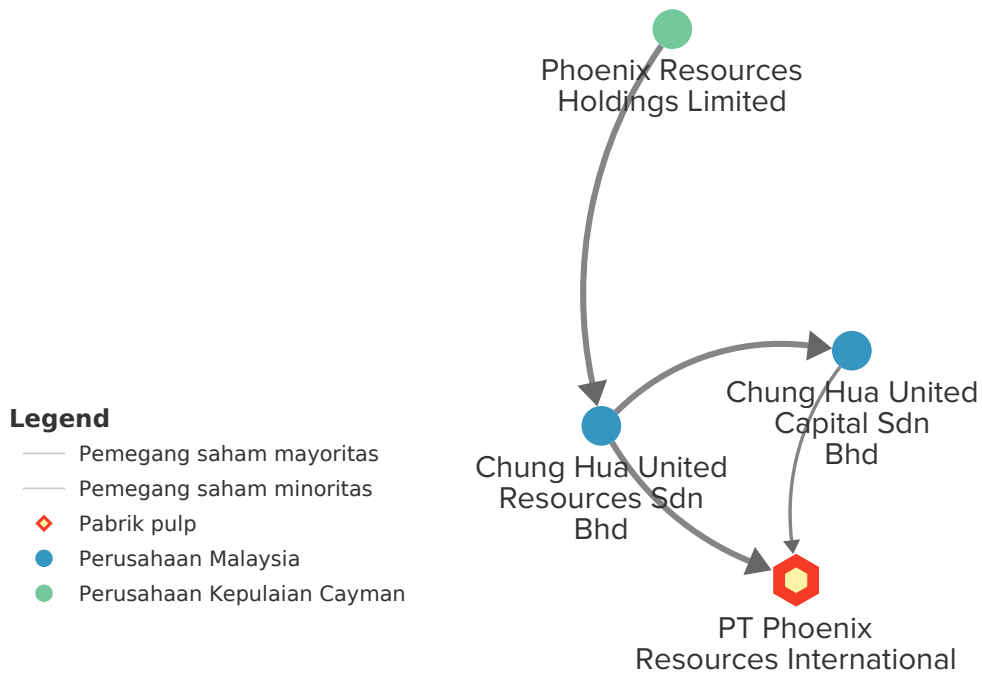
Phoenix Resources Holdings Limited

Chung Hua United Capital Sdn Bhd

Chung Hua United Resources Sdn Bhd

PT Phoenix Resources International

Legend
Pemegang saham mayoritas
Pemegang saham minoritas
Pabrik pulp
Perusahaan Malaysia
Perusahaan Kepulaian Cayman